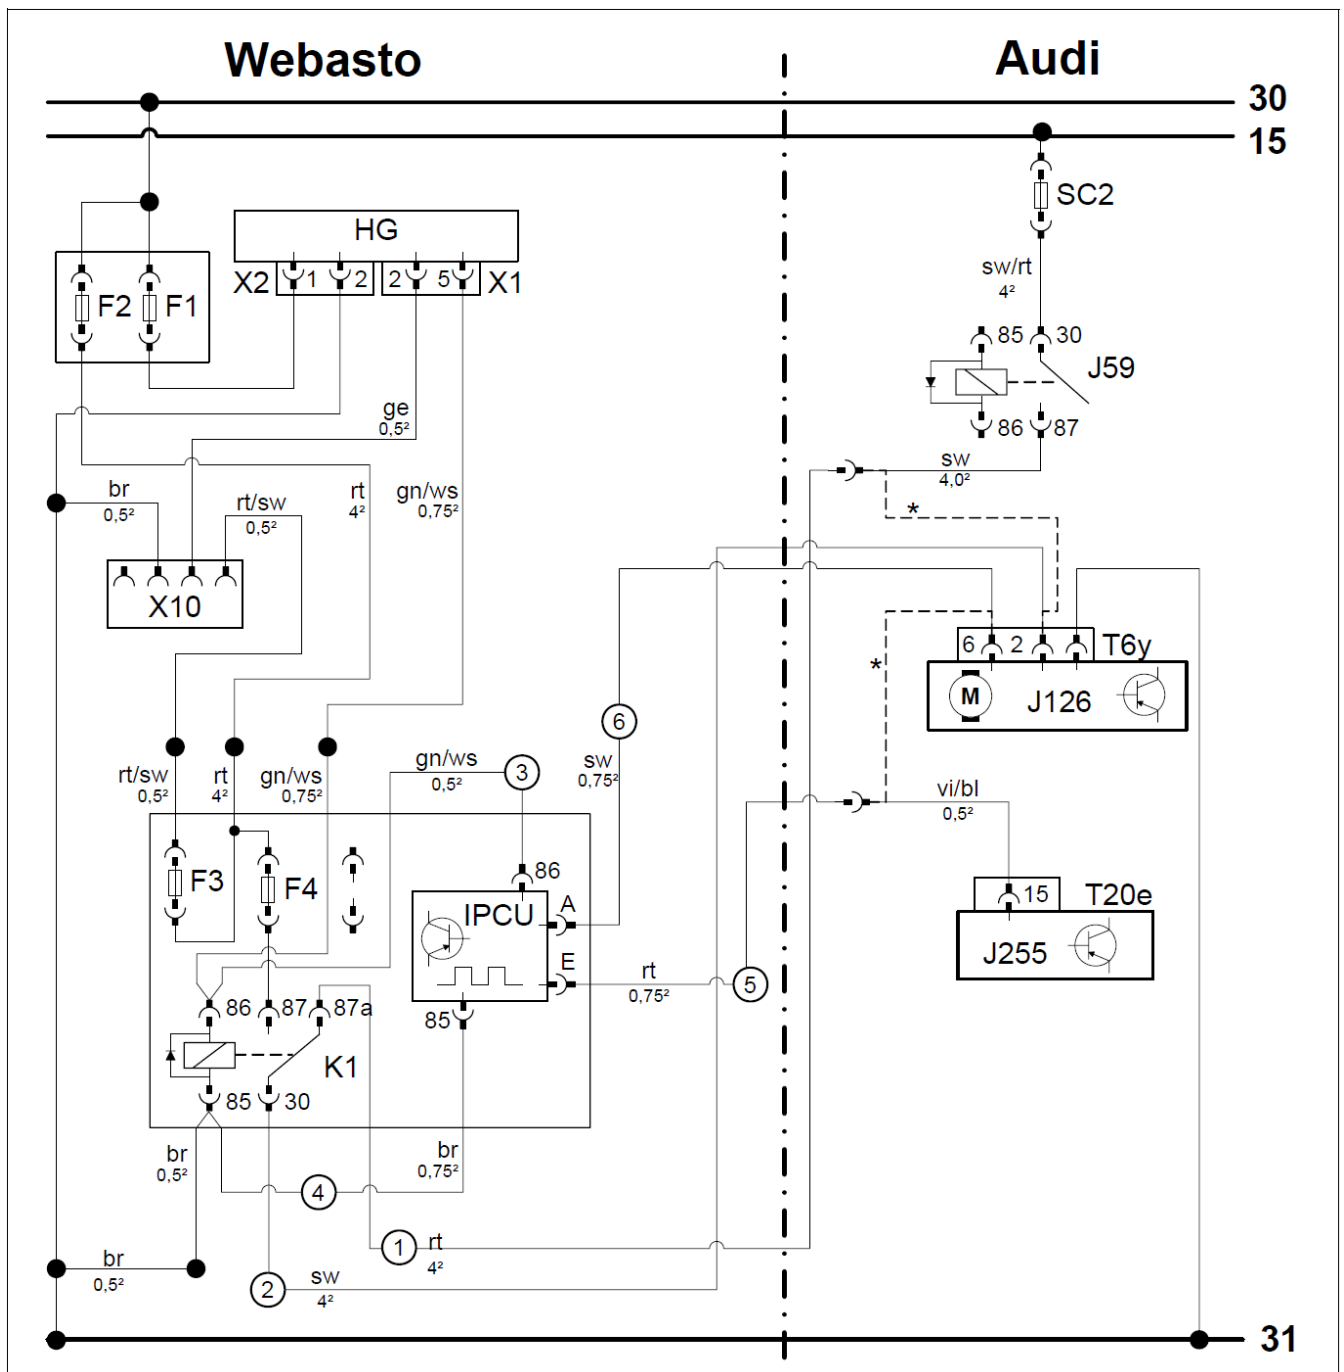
Webasto

Audi

30

15

SC2

sw/rt
$4^2$

85

30

J59

86

87

sw
$4,0^2$

*

HG

X2

1

2

2

5

X1

F2

F1

ge
$0,5^2$

br
$0,5^2$

rt/sw
$0,5^2$

rt
$4^2$

gn/ws
$0,75^2$

X10

6

2

T6y

M

J126

*

rt/sw
$0,5^2$

rt
$4^2$

gn/ws
$0,75^2$

gn/ws
$0,5^2$

3

6

sw
$0,75^2$

vi/bl
$0,5^2$

F3

F4

86

IPCU

A

15

T20e

J255

E

rt
$0,75^2$

5

86

87

87a

85

K1

85

30

br
$0,5^2$

br
$0,75^2$

4

1

rt
$4^2$

br
$0,5^2$

2

sw
$4^2$

31